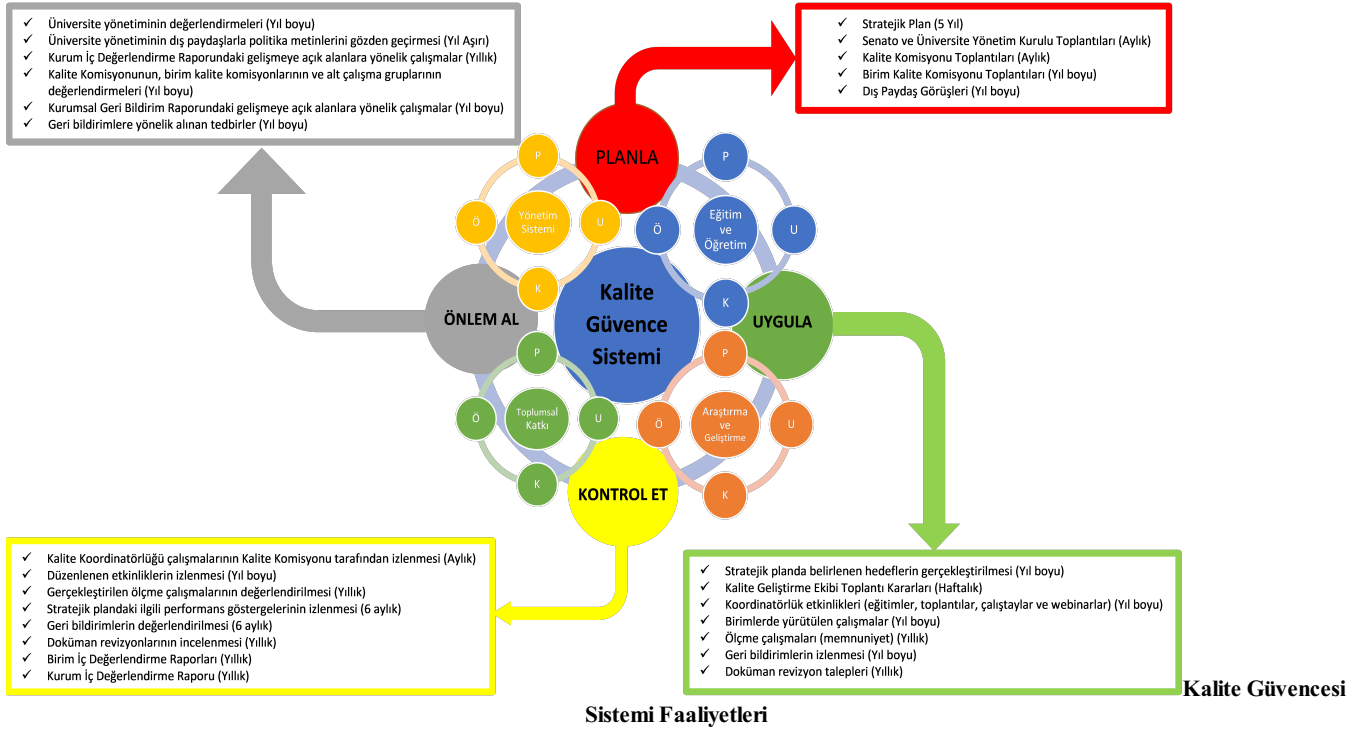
✓ Üniversite yönetiminin değerlendirmeleri (Yıl boyu)
✓ Üniversite yönetiminin dış paydaşlarla politika metinlerini gözden geçirmesi (Yıl Aşırı)
✓ Kurum İç Değerlendirme Raporundaki gelişmeye açık alanlara yönelik çalışmalar (Yıllık)
✓ Kalite Komisyonunun, birim kalite komisyonlarının ve alt çalışma gruplarının değerlendirmeleri (Yıl boyu)
✓ Kurumsal Geri Bildirim Raporundaki gelişmeye açık alanlara yönelik çalışmalar (Yıl boyu)
✓ Geri bildirimlere yönelik alınan tedbirler (Yıl boyu)

✓ Stratejik Plan (5 Yıl)
✓ Senato ve Üniversite Yönetim Kurulu Toplantıları (Aylık)
✓ Kalite Komisyonu Toplantıları (Aylık)
✓ Birim Kalite Komisyonu Toplantıları (Yıl boyu)
✓ Dış Paydaş Görüşleri (Yıl boyu)

PLANLA
P
Ö
Yönetim Sistemi
U
K
P
Ö
Eğitim ve Öğretim
U
K
Kalite Güvence Sistemi
ÖNLEM AL
UYGULA
P
Ö
Toplumsal Katkı
U
K
P
Ö
Araştırma ve Geliştirme
U
K
KONTROL ET

✓ Kalite Koordinatörlüğü çalışmalarının Kalite Komisyonu tarafından izlenmesi (Aylık)
✓ Düzenlenen etkinliklerin izlenmesi (Yıl boyu)
✓ Gerçekleştirilen ölçme çalışmalarının değerlendirilmesi (Yıllık)
✓ Stratejik plandaki ilgili performans göstergelerinin izlenmesi (6 aylık)
✓ Geri bildirimlerin değerlendirilmesi (6 aylık)
✓ Doküman revizyonlarının incelenmesi (Yıllık)
✓ Birim İç Değerlendirme Raporları (Yıllık)
✓ Kurum İç Değerlendirme Raporu (Yıllık)

✓ Stratejik planda belirlenen hedeflerin gerçekleştirilmesi (Yıl boyu)
✓ Kalite Geliştirme Ekibi Toplantı Kararları (Haftalık)
✓ Koordinatörlük etkinlikleri (eğitimler, toplantılar, çalıştaylar ve webinarlar) (Yıl boyu)
✓ Birimlerde yürütülen çalışmalar (Yıl boyu)
✓ Ölçme çalışmaları (memnuniyet) (Yıllık)
✓ Geri bildirimlerin izlenmesi (Yıl boyu)
✓ Doküman revizyon talepleri (Yıllık)

Kalite Güvencesi Sistemi Faaliyetleri